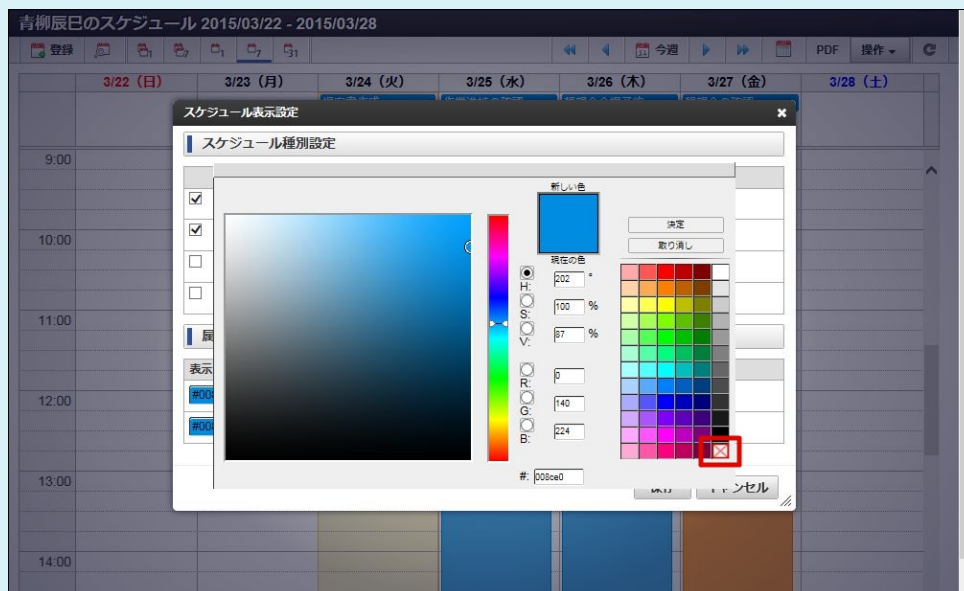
青柳辰巳のスケジュール 2015/03/22 - 2015/03/28

登録

今週

PDF 操作

3/22 (日) 3/23 (月) 3/24 (火) 3/25 (水) 3/26 (木) 3/27 (金) 3/28 (土)

9:00

10:00

11:00

12:00

13:00

14:00

スケジュール表示設定

スケジュール種別設定

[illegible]

表示

#00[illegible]

#00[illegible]

新しい色

決定

取り消し

現在の色

H: 202 °

S: 100 %

V: 87 %

R: 0

G: 140

B: 224

#: 008ce0

保存 キャンセル